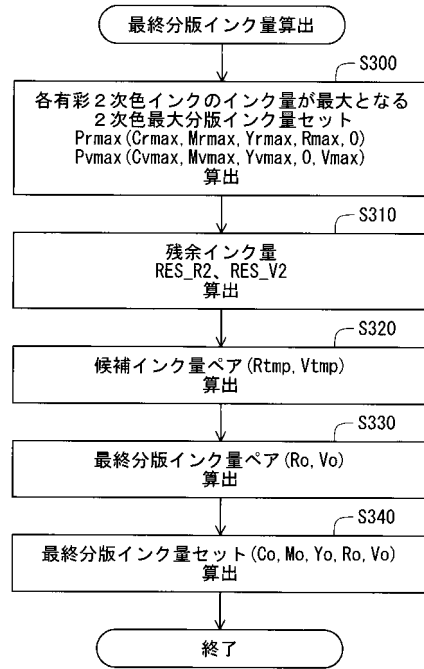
最終分版インク量算出

S300

各有彩２次色インクのインク量が最大となる
２次色最大分版インク量セット
Prmax(Crmax, Mrmax, Yrmax, Rmax, 0)
Pvmax(Cvmax, Mvmax, Yvmax, 0, Vmax)
算出

S310

残余インク量
RES_R2、RES_V2
算出

S320

候補インク量ペア(Rtmp, Vtmp)
算出

S330

最終分版インク量ペア(Ro, Vo)
算出

S340

最終分版インク量セット(Co, Mo, Yo, Ro, Vo)
算出

終了